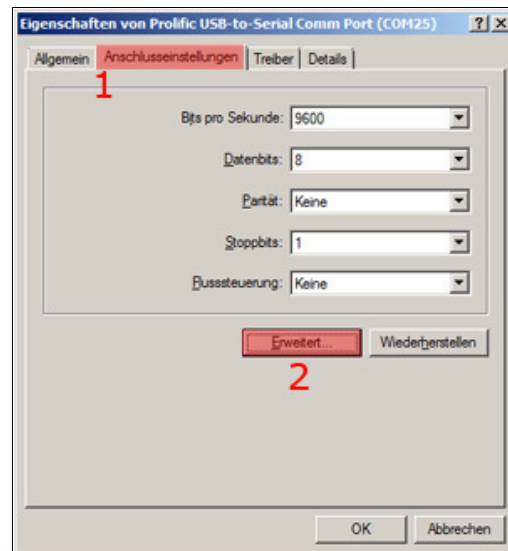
Eigenschaften von Prolific USB-to-Serial Comm Port (COM25)

? X

Allgemein | Anschlusseinstellungen | Treiber | Details

1

Bits pro Sekunde: 9600

Datenbits: 8

Parität: Keine

Stoppbits: 1

Flusssteuerung: Keine

Erweitert...

Wiederherstellen

2

OK

Abbrechen